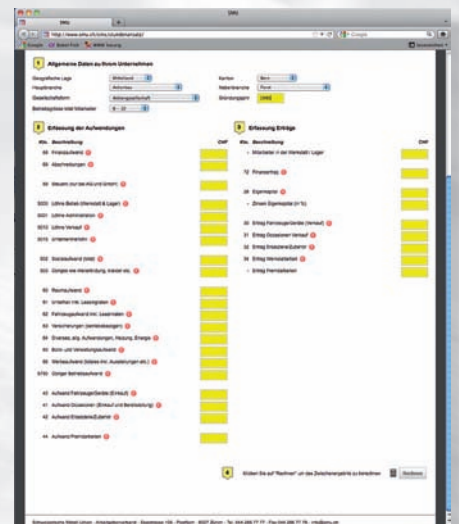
SMG

http://www.smu.ch/cms/dyn/smg/index.php

Google Mittel Frist SMG Header

1 Allgemeine Daten zu Ihrem Unternehmen

Geografische Lage | Mittelland
Hauptbranche | Autohaus
Gesellschaftsform | Aktiengesellschaft
Betriebsgrösse total Mitarbeiter | 6 - 10

Kanton | Bern
Nebenbranche | Rund
Gründungsjahr | 2002

2 Erfassung der Aufwendungen

| Ktn. | Beschreibung | CHF |
|---|---|---|
| 68 | Finanzaufwand | |
| 69 | Abschreibungen | |
| 89 | Steuern (nur bei AG und GmbH) | |
| 5000 | Löhne Betrieb (Werkstatt & Lager) | |
| 5010 | Löhne Administration | |
| 5015 | Löhne Verkauf | |
| 5016 | Unternehmerlohn | |
| 500 | Sozialaufwand (total) | |
| 600 | Übriger wie Weiterbildung, Inserat etc. | |
| 60 | Raumaufwand | |
| 61 | Unterhalt inkl. Leasingraten | |
| 62 | Fahrzeugaufwand inkl. Leasingraten | |
| 63 | Versicherungen (betriebsbezogen) | |
| 64 | Energie, allg. Aufwendungen, Heizung, Energie | |
| 65 | Büro- und Verwaltungsaufwand | |
| 66 | Werbeaufwand (Inserate inkl. Ausstellungen etc.) | |
| 6700 | Übriger Betriebsaufwand | |
| 42 | Aufwand Fahrzeuge/Geräte (Einkauf) | |
| 41 | Aufwand Occasionen (Einkauf und Bereitstellung) | |
| 43 | Aufwand Ersatzteile/Zubehör | |
| 44 | Aufwand Fremdarbeiten | |

3 Erfassung Erträge

| Ktn. | Beschreibung | CHF |
|---|---|---|
| - | Mitarbeiter in der Werkstatt / Lager | |
| 72 | Finanzertrag | |
| 28 | Eigenkapital | |
| - | Zinsen Eigenkapital (in %) | |
| 30 | Ertrag Fahrzeuge/Geräte (Verkauf) | |
| 31 | Ertrag Occasionen Verkauf | |
| 32 | Ertrag Ersatzteile/Zubehör | |
| 34 | Ertrag Werkstattarbeit | |
| - | Ertrag Fremdarbeiten | |

4 Klicken Sie auf "Rechnen" um das Zwischenergebnis zu berechnen Rechnen

Schweizerische Metall-Union · Arbeitgeberverband · Seestrasse 105 · Postfach · 8027 Zürich · Tel. 044 285 77 77 · Fax 044 285 77 78 · info@smu.ch